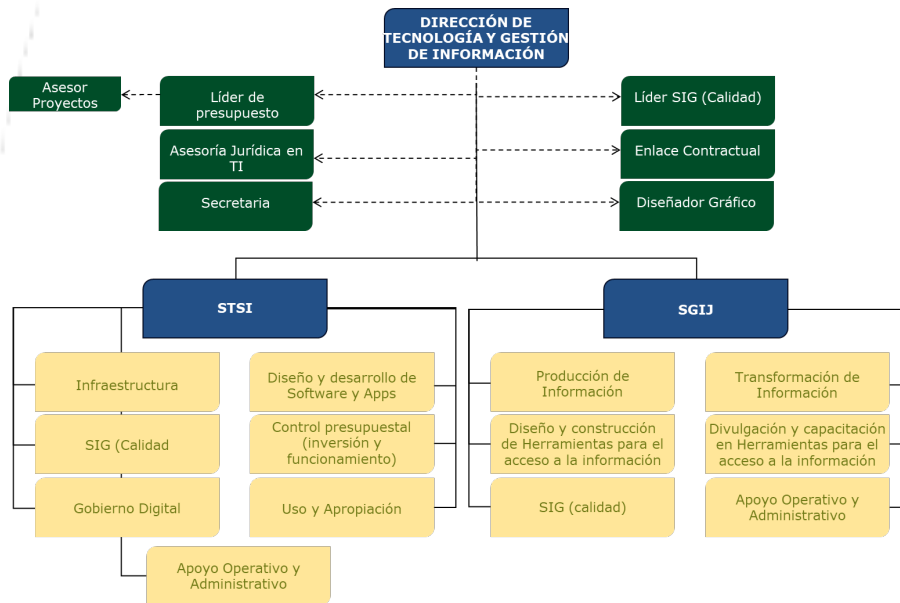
DIRECCIÓN DE TECNOLOGÍA Y GESTIÓN DE INFORMACIÓN

Asesor Proyectos

Líder de presupuesto

Asesoría Jurídica en TI

Secretaria

Líder SIG (Calidad)

Enlace Contractual

Diseñador Gráfico

STSI

Infraestructura

SIG (Calidad

Gobierno Digital

Apoyo Operativo y Administrativo

Diseño y desarrollo de Software y Apps

Control presupuestal (inversión y funcionamiento)

Uso y Apropiación

SGIJ

Producción de Información

Diseño y construcción de Herramientas para el acceso a la información

SIG (calidad)

Transformación de Información

Divulgación y capacitación en Herramientas para el acceso a la información

Apoyo Operativo y Administrativo